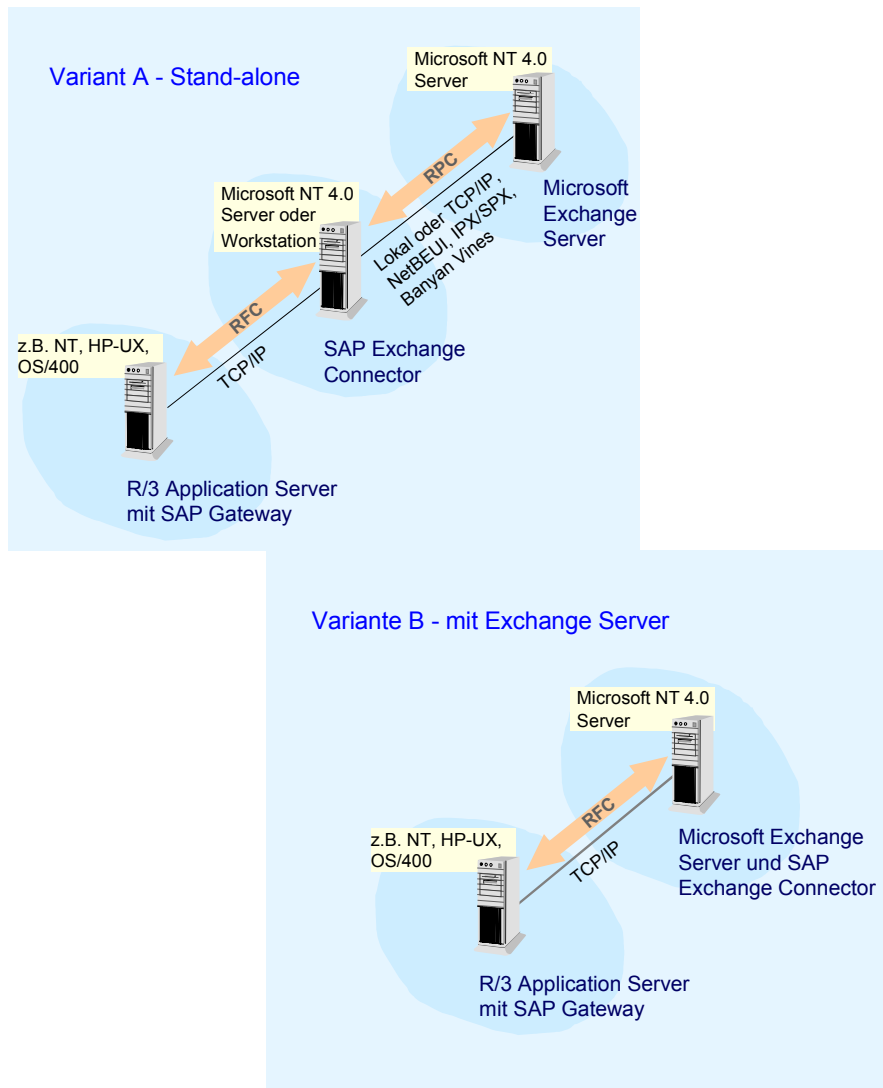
Variant A - Stand-alone

Microsoft NT 4.0 Server

RPC

Microsoft Exchange Server

Microsoft NT 4.0 Server oder Workstation

Lokal oder TCP/IP, NetBEUI, IPX/SPX, Banyan Vines

RFC

z.B. NT, HP-UX, OS/400

TCP/IP

SAP Exchange Connector

R/3 Application Server mit SAP Gateway

Variante B - mit Exchange Server

Microsoft NT 4.0 Server

RFC

z.B. NT, HP-UX, OS/400

TCP/IP

Microsoft Exchange Server und SAP Exchange Connector

R/3 Application Server mit SAP Gateway